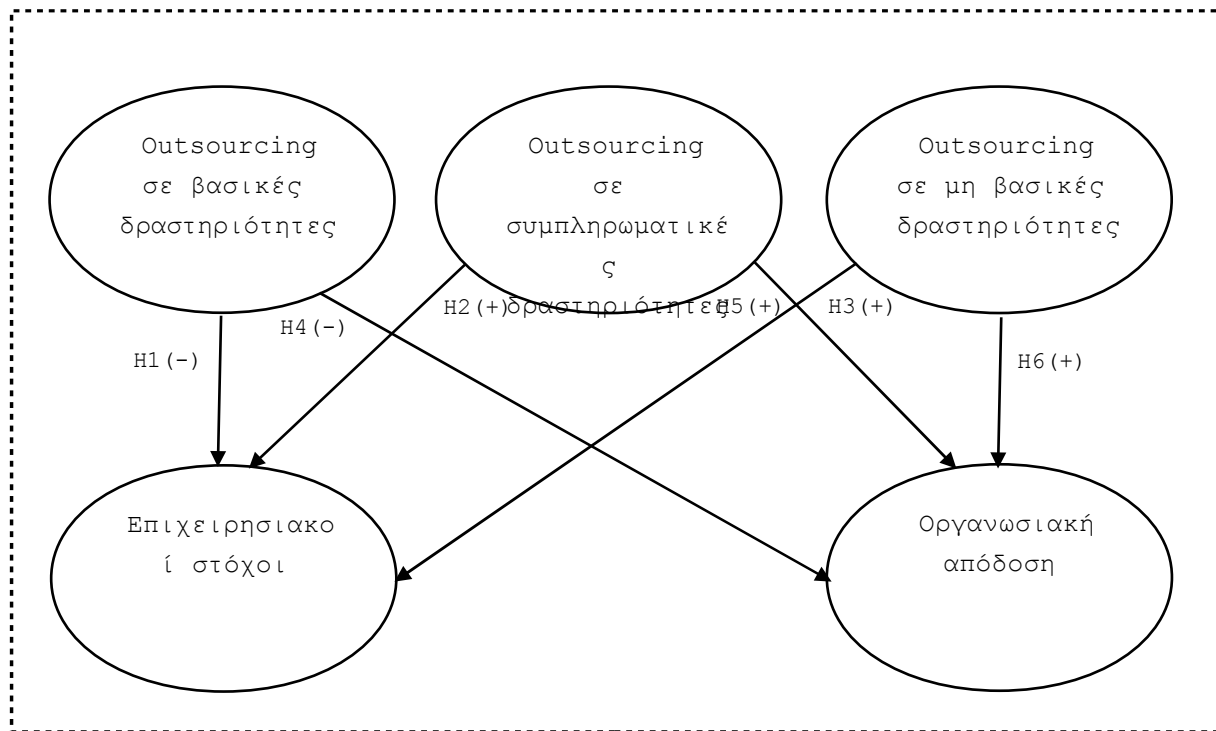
Outsourcing σε βασικές δραστηριότητες

Outsourcing σε συμπληρωματικές δραστηριότητες

Outsourcing σε μη βασικές δραστηριότητες

H1(-)

H4(-)

H2(+)

H5(+)

H3(+)

H6(+)

Επιχειρησιακοί στόχοι

Οργανωσιακή απόδοση